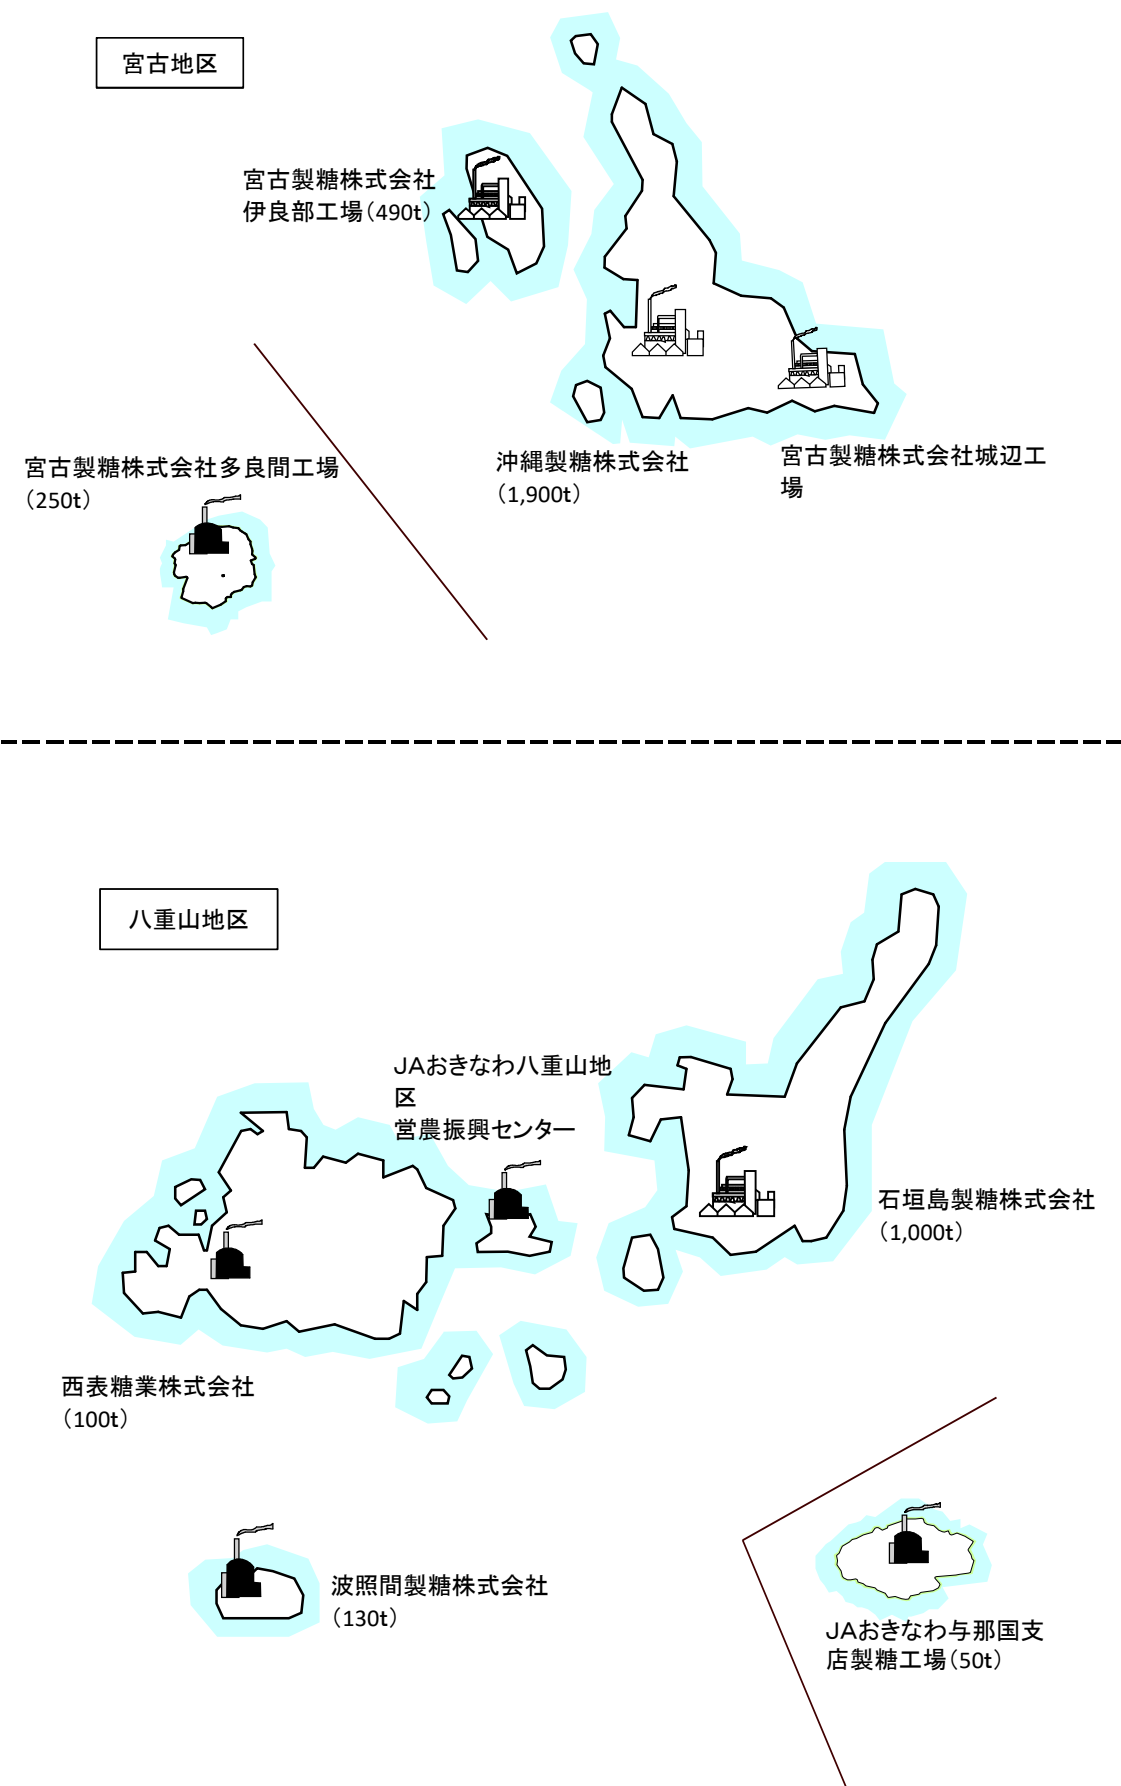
宮古地区

宮古製糖株式会社伊良部工場（490t）

宮古製糖株式会社多良間工場（250t）

沖縄製糖株式会社（1,900t）

宮古製糖株式会社城辺工場

八重山地区

JAおきなわ八重山地区営農振興センター

石垣島製糖株式会社（1,000t）

西表糖業株式会社（100t）

波照間製糖株式会社（130t）

JAおきなわ与那国支店製糖工場（50t）